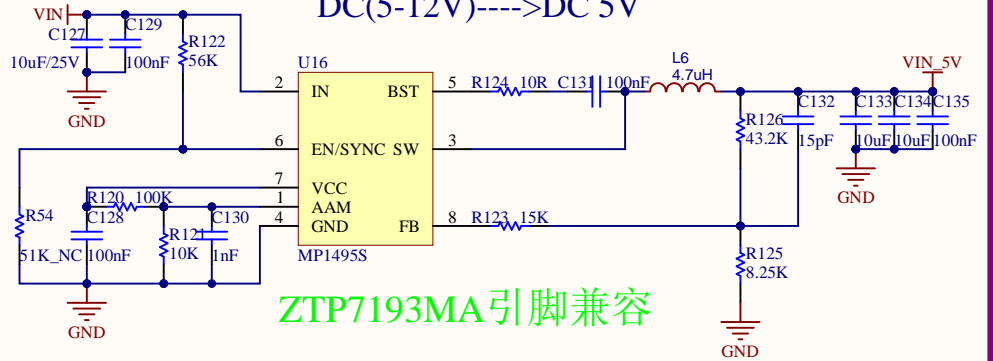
DC(5-12V)---->DC 5V

VIN
C127
10uF/25V
C129
100nF
R122
56K
GND
U16
2 IN
BST 5
R124 10R
C131 100nF
L6
4.7uH
VIN_5V
6 EN/SYNC
SW 3
R126
43.2K
C132
15pF
C133
10uF
C134
10uF
C135
100nF
GND
R54
51K_NC
7 VCC
1 AAM
4 GND
R120 100K
C128
100nF
R121
10K
C130
1nF
FB 8
R123 15K
MP1495S
R125
8.25K
GND
GND
ZTP7193MA引脚兼容